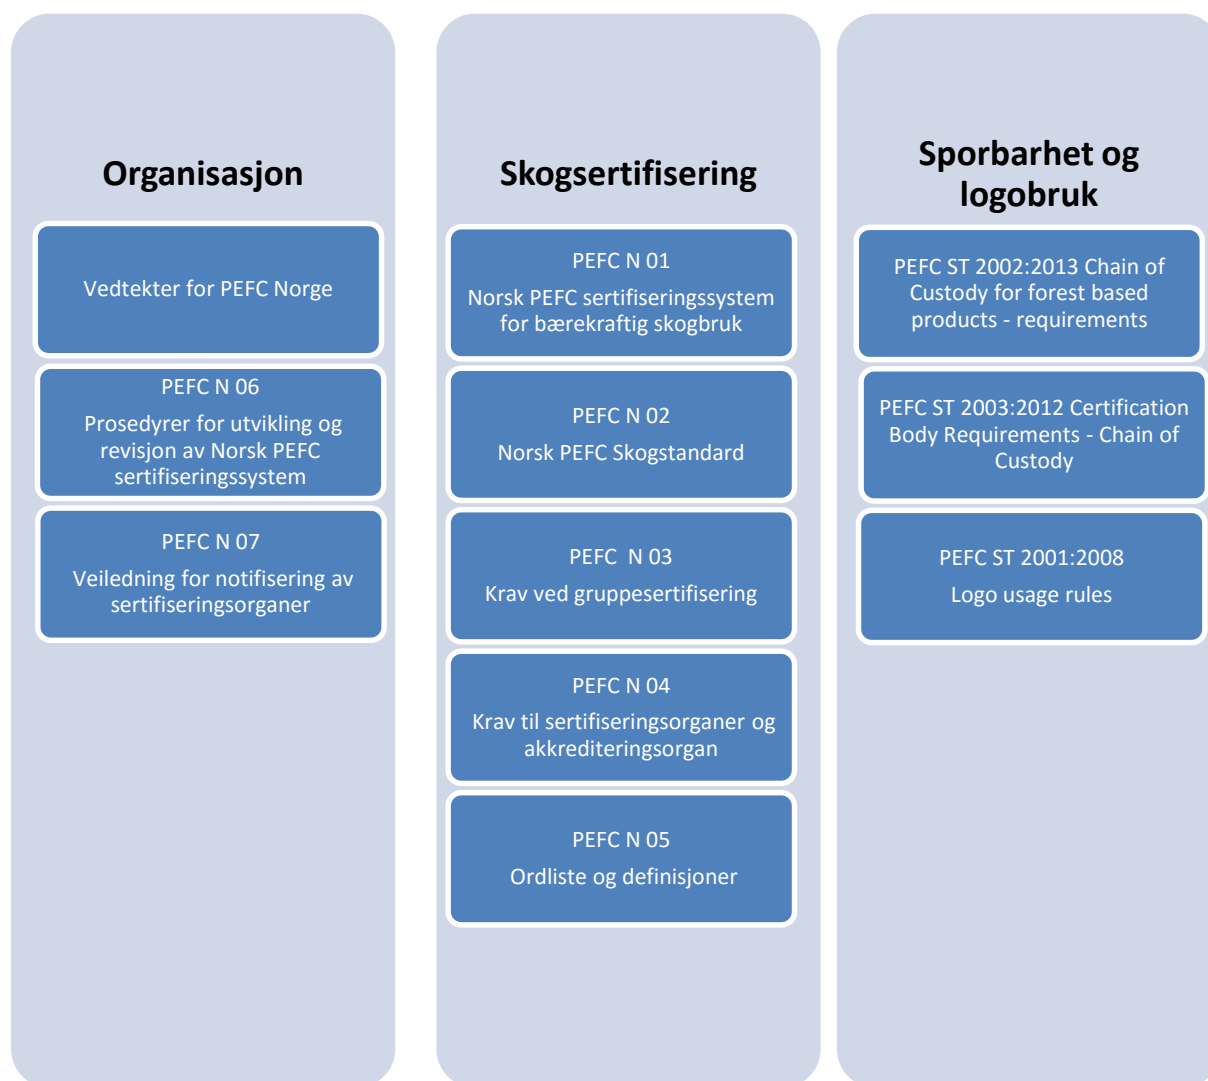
Organisasjon

Vedtekter for PEFC Norge

PEFC N 06

Prosedyrer for utvikling og revisjon av Norsk PEFC sertifiseringssystem

PEFC N 07

Veiledning for notifisering av sertifiseringsorganer

Skogsertifisering

PEFC N 01

Norsk PEFC sertifiseringssystem for bærekraftig skogbruk

PEFC N 02

Norsk PEFC Skogstandard

PEFC N 03

Krav ved gruppesertifisering

PEFC N 04

Krav til sertifiseringsorganer og akkrediteringsorgan

PEFC N 05

Ordliste og definisjoner

Sporbarhet og logobruk

PEFC ST 2002:2013 Chain of Custody for forest based products - requirements

PEFC ST 2003:2012 Certification Body Requirements - Chain of Custody

PEFC ST 2001:2008

Logo usage rules